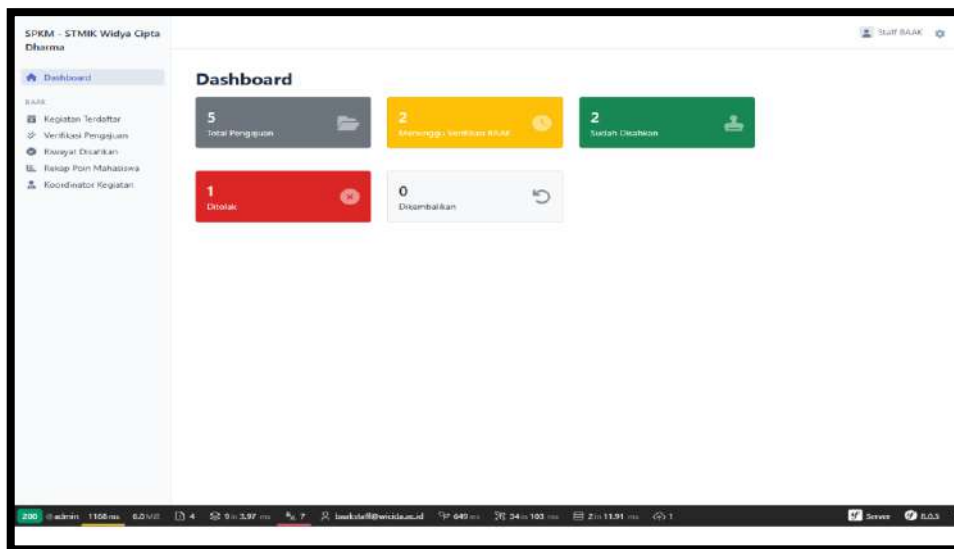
SPKM - STMIK Widya Cipta Dharma

Staff BAAK

Dashboard

BAAK

Kegiatan Terdaftar

Verifikasi Pengajuan

Riwayat Disahkan

Rekap Poin Mahasiswa

Koordinator Kegiatan

Dashboard

5
Total Pengajuan

2
Menunggu Verifikasi BAAK

2
Sudah Disahkan

1
Ditolak

0
Dikembalikan

200 @admin 1168ms 6.0MB 4 9 in 3.97ms 7 baakstaff@wicida.ac.id 649ms 34 in 103ms 2 in 11.91ms 1 Server 8.0.5